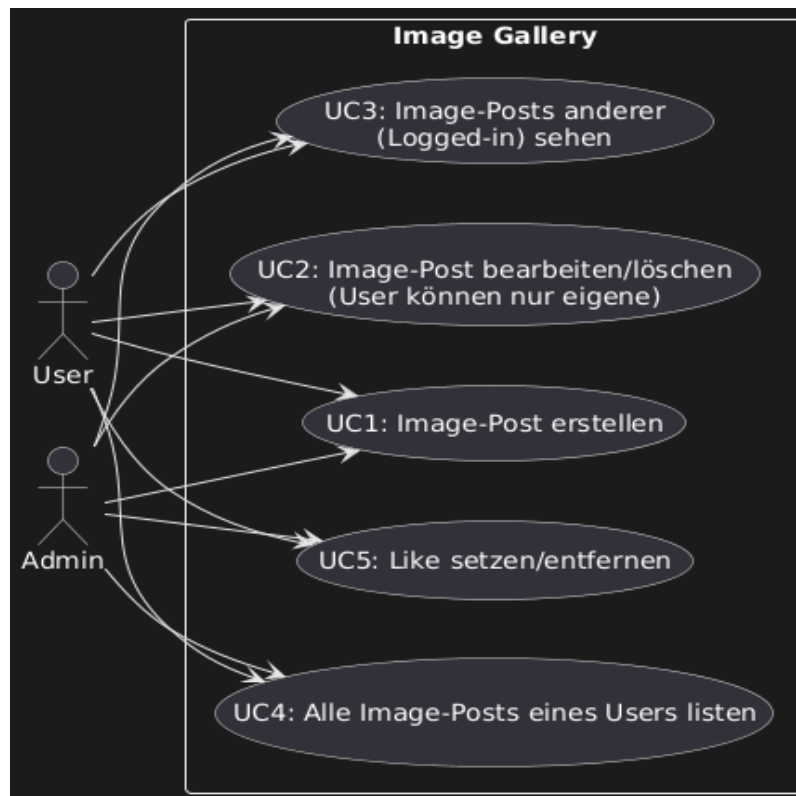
Image Gallery

UC3: Image-Posts anderer (Logged-in) sehen

UC2: Image-Post bearbeiten/löschen (User können nur eigene)

User

UC1: Image-Post erstellen

Admin

UC5: Like setzen/entfernen

UC4: Alle Image-Posts eines Users listen